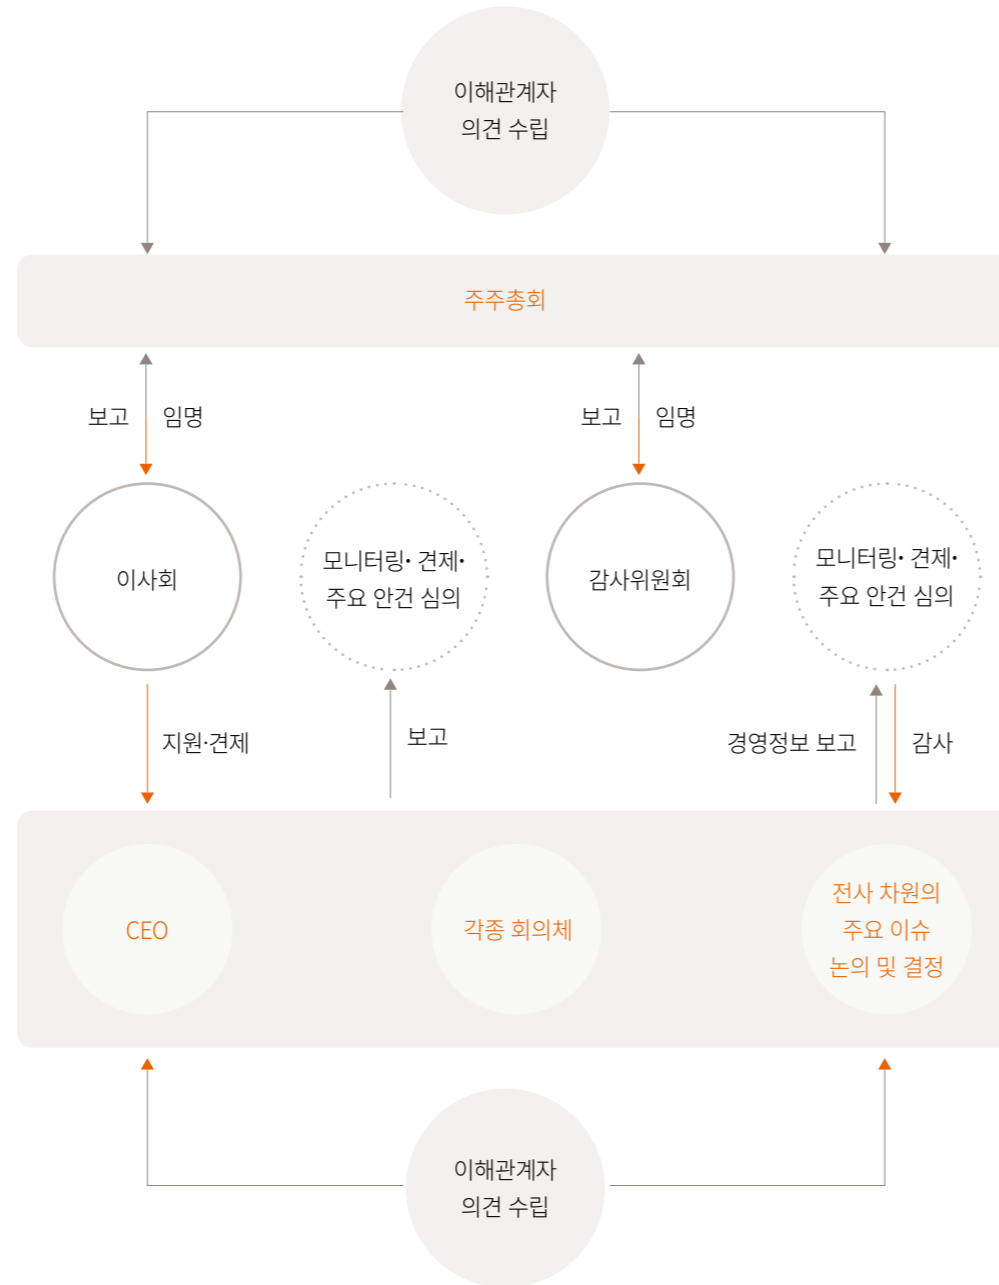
이해관계자
의견 수립

주주총회

보고 임명

보고 임명

이사회

모니터링· 견제·
주요 안건 심의

감사위원회

모니터링· 견제·
주요 안건 심의

지원·견제

보고

경영정보 보고

감사

CEO

각종 회의체

전사 차원의
주요 이슈
논의 및 결정

이해관계자
의견 수립